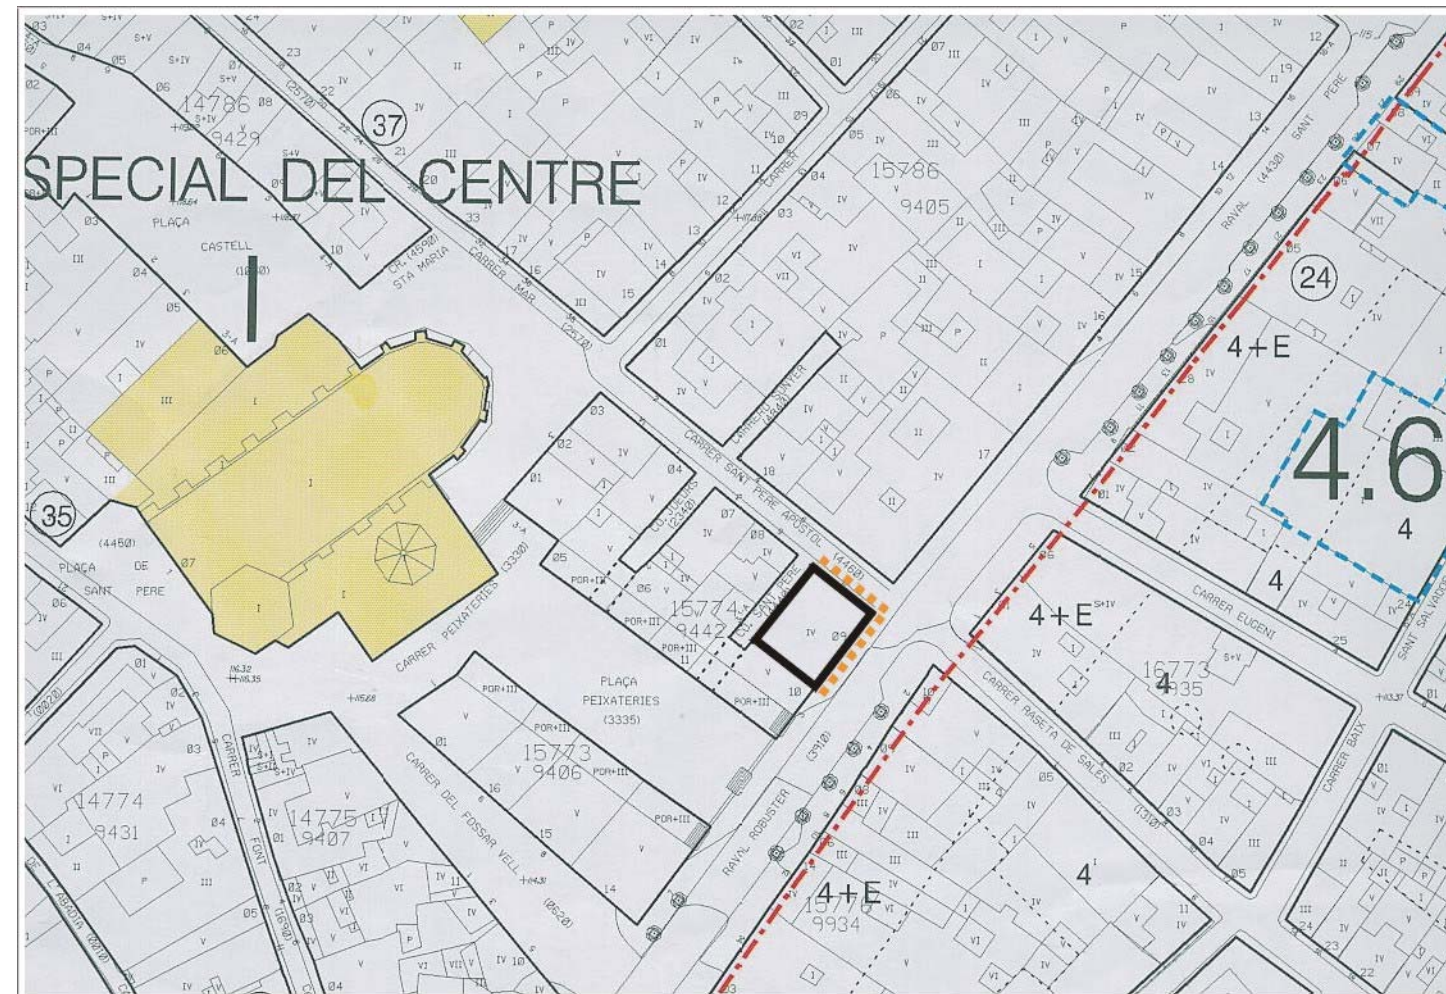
SPECIAL DEL CENTRE

37

35

24

PLAÇA CASTELL (1030)

I

PLAÇA DE SANT PERE (4450)

CARRER PEIXATERIES (3320)

PLAÇA PEIXATERIES (3335)

CARRER SANT PERE APÒSTOL (4460)

CARRER MAR (2570)

CR. STA MARIA (4590)

CARRERO MUNTER (2840)

CL. JUEUS (2340)

CL. SANT PERE

RAVAL ROBUSTER (3910)

RAVAL SANT PERE (4430)

CARRER EUGENI

CARRER RASETA DE SALES (1310)

CARRER BAIX

SANT SALVADOR

CARRER DEL FOSSAR VELL (0620)

CARRER FONT (1690)

DE L'ABADIA (0010)

14786 9429

15786 9405

15774 9442

15773 9406

14774 9431

14775 9407

16773 9435

15776 9934

4+E

4+E

4+E

4.6

4

4

4

4